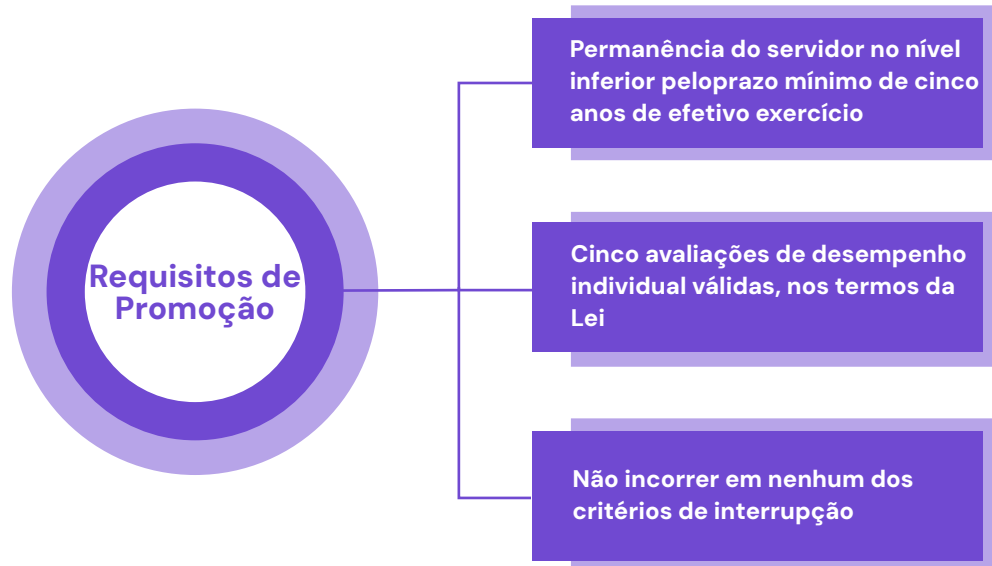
Requisitos de Promoção

Permanência do servidor no nível inferior peloprazo mínimo de cinco anos de efetivo exercício

Cinco avaliações de desempenho individual válidas, nos termos da Lei

Não incorrer em nenhum dos critérios de interrupção